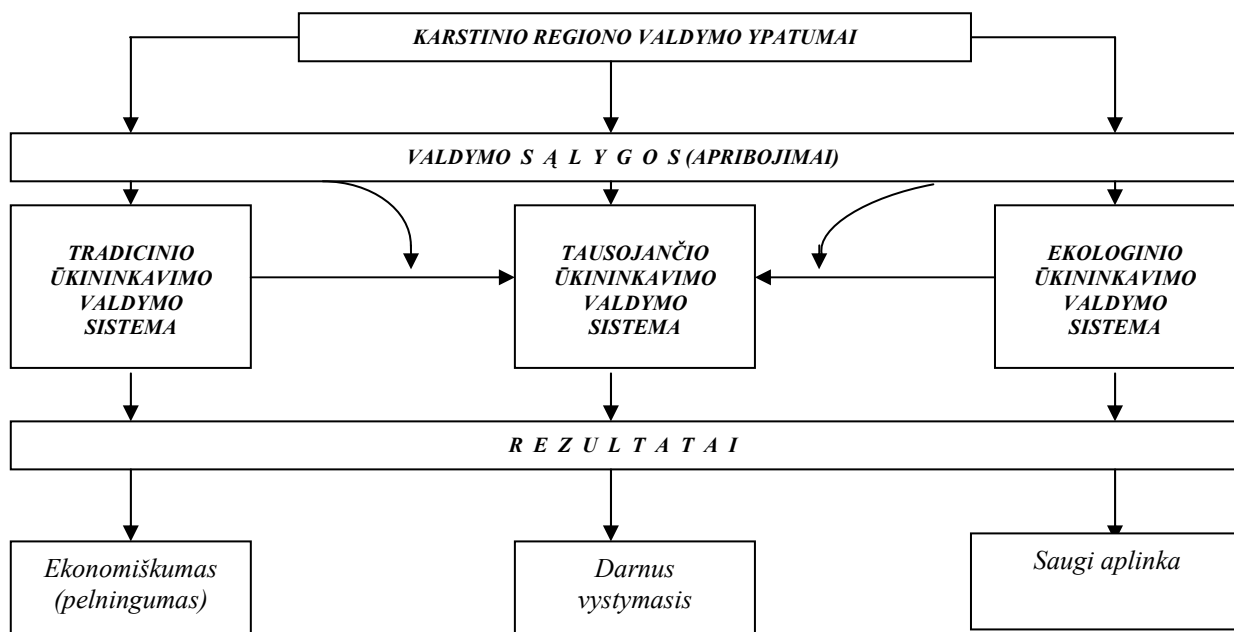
KARSTINIO REGIONO VALDYMO YPATUMAI

VALDYMO S Ą L Y G O S (APRIBOJIMAI)

TRADICINIO ŪKININKAVIMO VALDYMO SISTEMA

TAUSOJANČIO ŪKININKAVIMO VALDYMO SISTEMA

EKOLOGINIO ŪKININKAVIMO VALDYMO SISTEMA

R E Z U L T A T A I

Ekonomiškumas (pelningumas)

Darnus vystymasis

Saugi aplinka